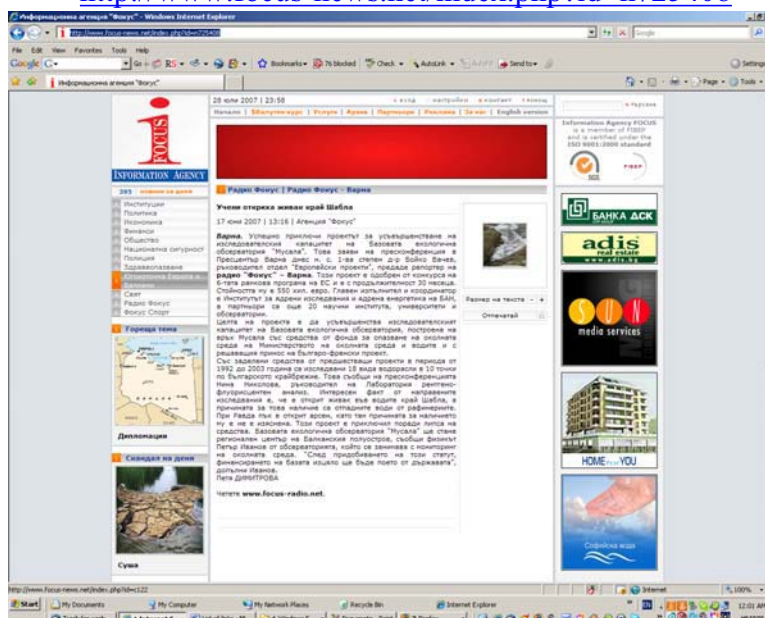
http://www.focus-news.net/index.php?id=n725408

Информационна агенция "Фокус" - Windows Internet Explorer

http://www.focus-news.net/index.php?id=725408

File Edit View Favorites Tools Help

Google G- Go Bookmarks 76 blocked Check AutoLink Send to Settings

Информационна агенция "Фокус"

Page Tools

28 юли 2007 | 23:58

вход настройки контакт помощ

Начало | Бюлетин-курс | Услуги | Архив | Партньори | Реклама | За нас | English version

FOCUS INFORMATION AGENCY

Институции
Политика
Икономика
Финанси
Общество
Национална сигурност
Полиция
Здравеопазване
Балканите
Свят
Радио Фокус
Фокус Спорт

Гореща тема

Дипломации

Скандал на деня

Суша

Радио Фокус | Радио Фокус - Варна

Учени откриха живак край Шабла

17 юни 2007 | 13:16 | Агенция "Фокус"

Варна. Успешно приключи проектът за усъвършенстване на изследователския капацитет на Базовата екологична обсерватория "Мусала". Това заяви на пресконференция в Пресцентър Варна днес н. с. 1-ва степен д-р Бойко Вачев, ръководител отдел "Европейски проекти", предаде репортер на радио "Фокус" – Варна. Този проект е одобрен от конкурса на 6-та рамкова програма на ЕС и е с продължителност 30 месеца. Стойността му е 550 хил. евро. Главен изпълнител и координатор е Института за ядрени изследвания и ядрена енергетика на БАН, а партньори са още 20 научни института, университети и обсерватории.
Целта на проекта е да усъвършенства изследователския капацитет на Базовата екологична обсерватория, построена на връх Мусала със средства от фонда за опазване на околната среда на Министерството на околната среда и водите и с решаваща принос на българо-френски проект.
Със заделени средства от предшестващи проекти в периода от 1992 до 2003 година са изследвани 18 вида водорасли в 10 точки по българското крайбрежие. Това съобщи на пресконференцията Нина Николова, ръководител на Лаборатория рентгено-флуоресцентен анализ. Интересен факт от направените изследвания е, че е открит живак във водите край Шабла, а причината за това наличие са отпадните води от рафинерията. При Равда пък е открит арсен, като там причината за наличието му е не е изяснена. Този проект е приключил поради липса на средства. Базовата екологична обсерватория "Мусала" ще стане регионален център на Балканския полуостров, съобщи физикът Петър Иванов от обсерваторията, който се занимава с мониторинг на околната среда. "След придобиването на този статут, финансирането на базата изцяло ще бъде поето от държавата", допълни Иванов.
Петя ДИМИТРОВА

Четете www.focus-radio.net.

Размер на текста - +

Отпечатай

търсене

Information Agency FOCUS is a member of FIBEP and is certified under the ISO 9001:2000 standard

FIBEP

БАНКА ДСК

adis real estate www.adis.bg

SUN media services

HOME for YOU

Софийска вода

http://www.focus-news.net/index.php?id=c122

Internet 100%

Start My Documents My Computer My Network Places Recycle Bin Internet Explorer

12:01 AM